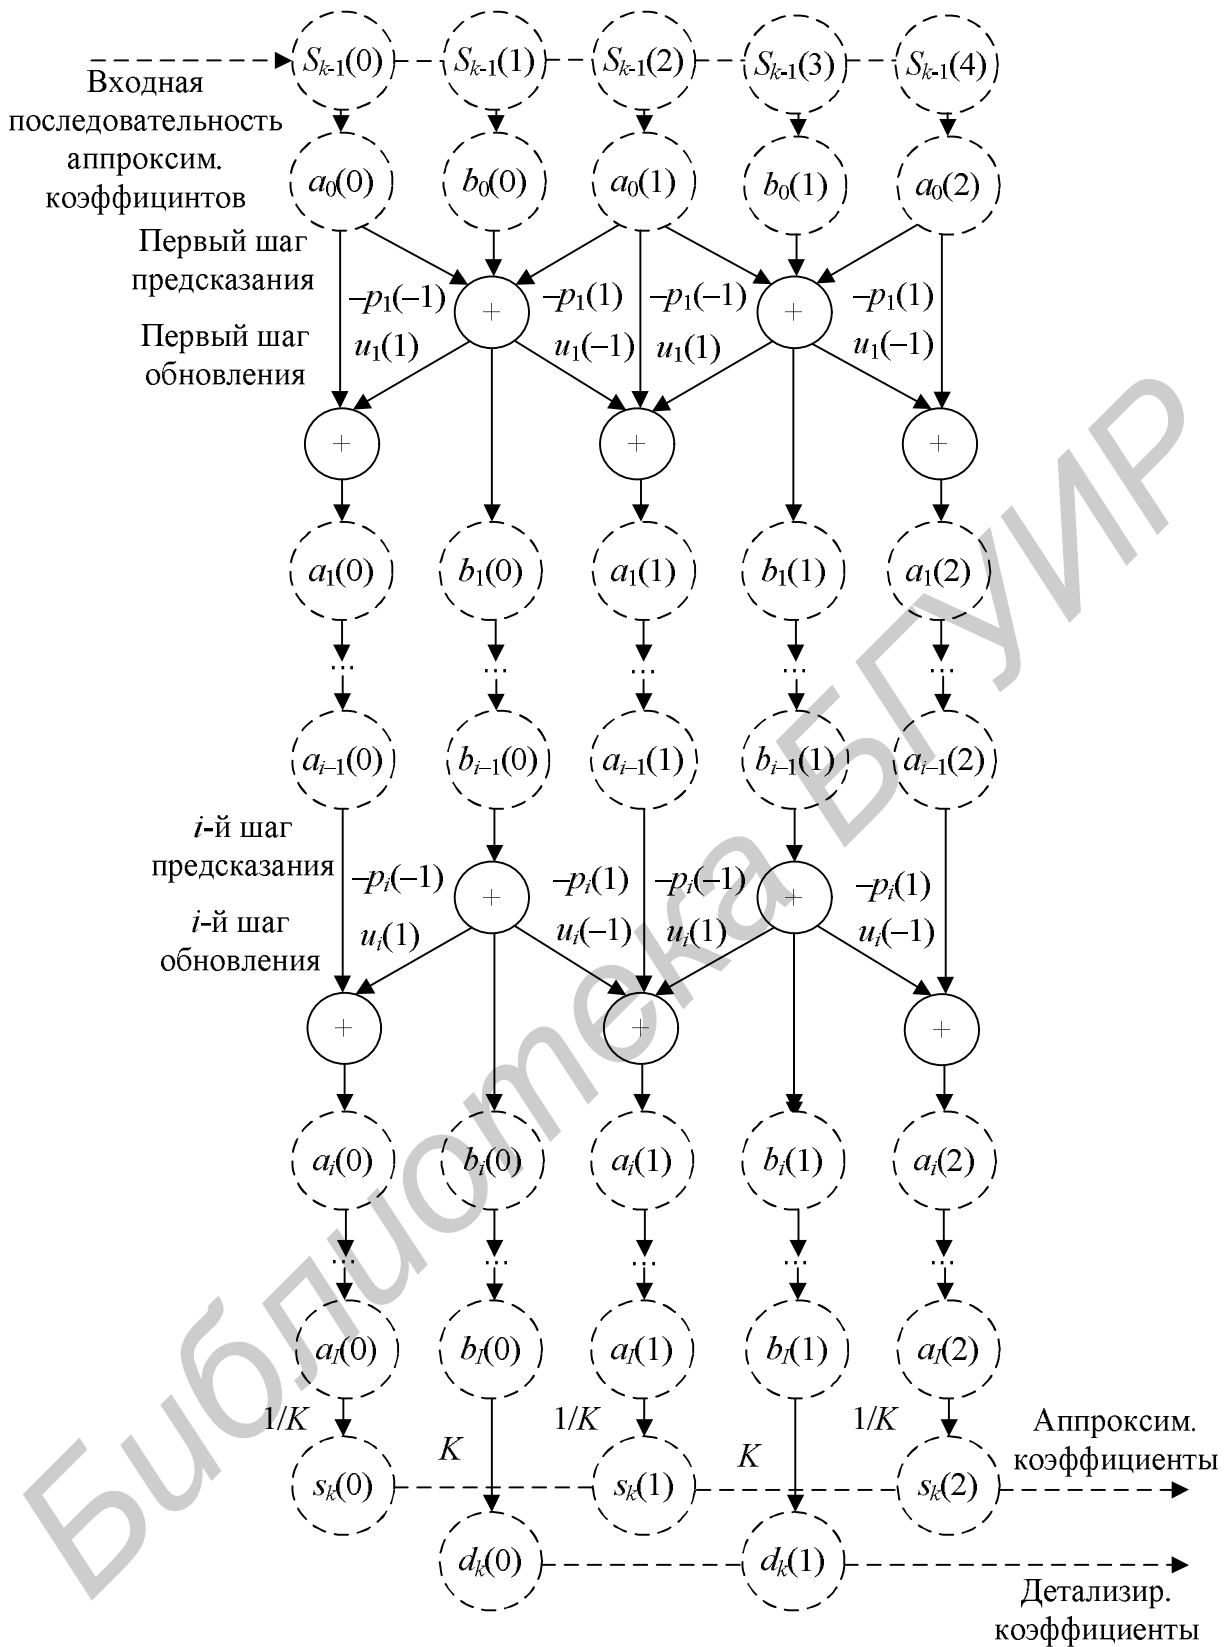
$S_{k-1}(0)$ $S_{k-1}(1)$ $S_{k-1}(2)$ $S_{k-1}(3)$ $S_{k-1}(4)$

Входная последовательность аппроксим. коэффицинтов

$a_0(0)$ $b_0(0)$ $a_0(1)$ $b_0(1)$ $a_0(2)$

Первый шаг предсказания

Первый шаг обновления

$-p_1(-1)$ $u_1(1)$ + $-p_1(1)$ $u_1(-1)$ $-p_1(-1)$ $u_1(1)$ + $-p_1(1)$ $u_1(-1)$

+ + +

$a_1(0)$ $b_1(0)$ $a_1(1)$ $b_1(1)$ $a_1(2)$

$a_{i-1}(0)$ $b_{i-1}(0)$ $a_{i-1}(1)$ $b_{i-1}(1)$ $a_{i-1}(2)$

$i$-й шаг предсказания

$i$-й шаг обновления

$-p_i(-1)$ $u_i(1)$ + $-p_i(1)$ $u_i(-1)$ $-p_i(-1)$ $u_i(1)$ + $-p_i(1)$ $u_i(-1)$

+ + +

$a_i(0)$ $b_i(0)$ $a_i(1)$ $b_i(1)$ $a_i(2)$

$a_l(0)$ $b_l(0)$ $a_l(1)$ $b_l(1)$ $a_l(2)$

$1/K$ $K$ $1/K$ $K$ $1/K$

$s_k(0)$ $s_k(1)$ $s_k(2)$

Аппроксим. коэффициенты

$d_k(0)$ $d_k(1)$

Детализир. коэффициенты

Библиотека БГУИР